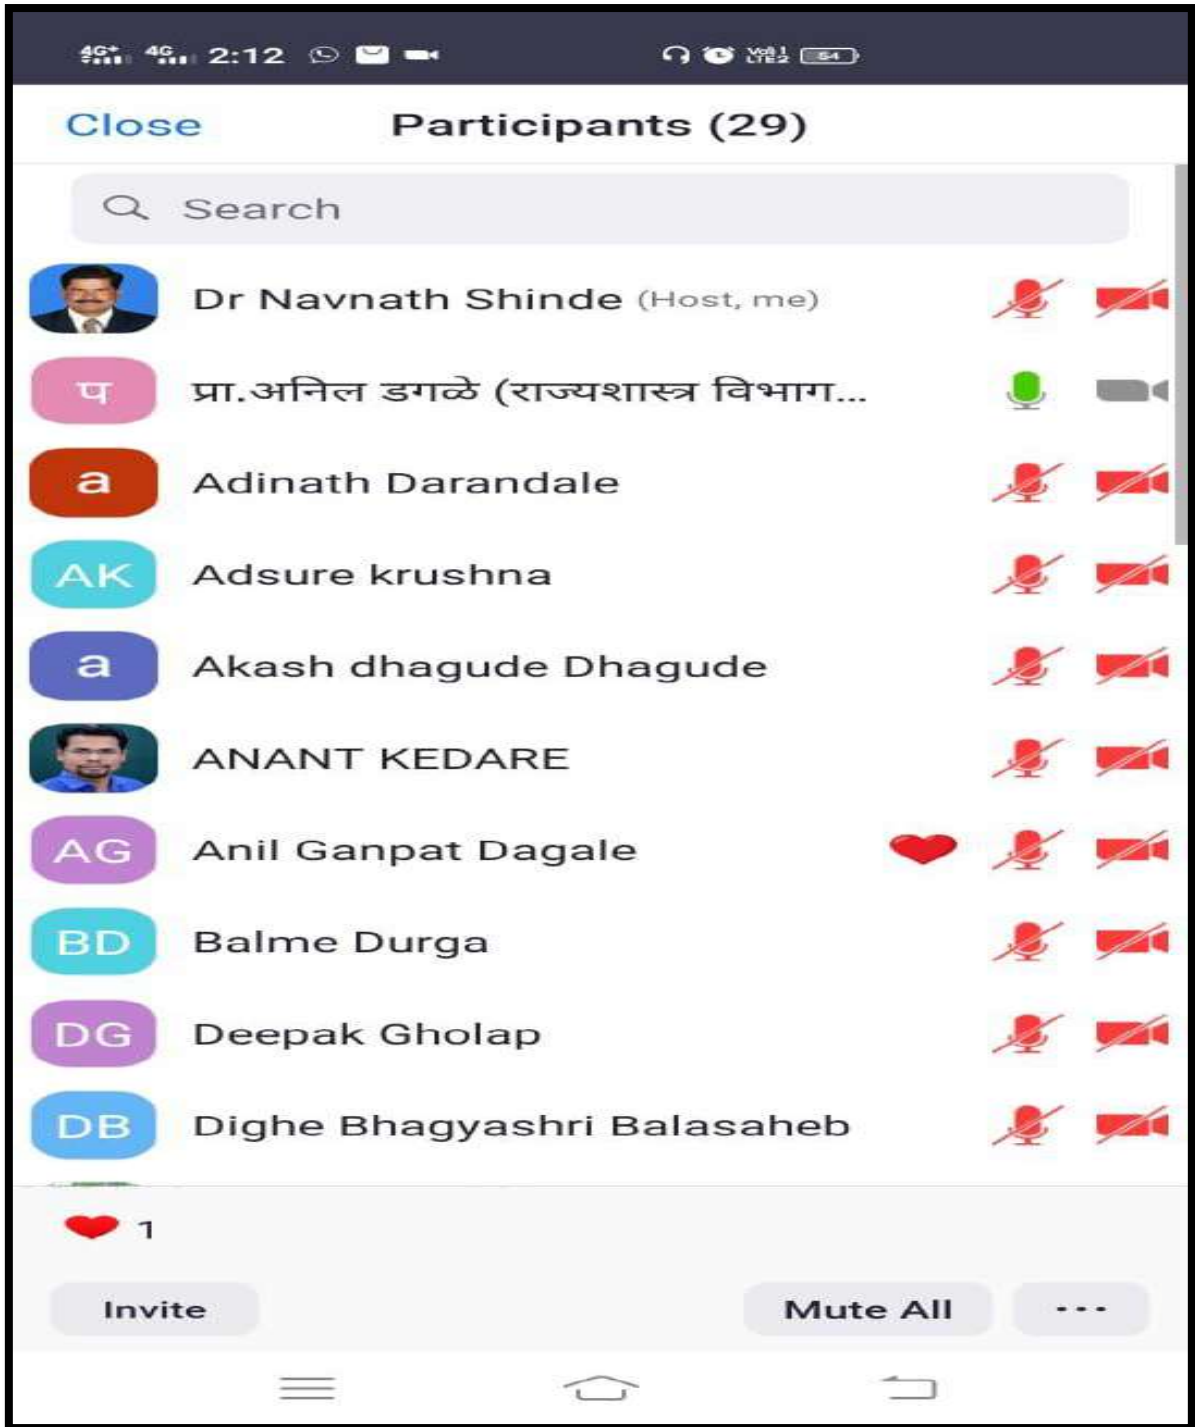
4G 4G 2:12

Close
Participants (29)

Search

Dr Navnath Shinde (Host, me)

प
प्रा.अनिल डगळे (राज्यशास्त्र विभाग...

a
Adinath Darandale

AK
Adsure krushna

a
Akash dhagude Dhagude

ANANT KEDARE

AG
Anil Ganpat Dagale

BD
Balme Durga

DG
Deepak Gholap

DB
Dighe Bhagyashri Balasaheb

1

Invite
Mute All
···